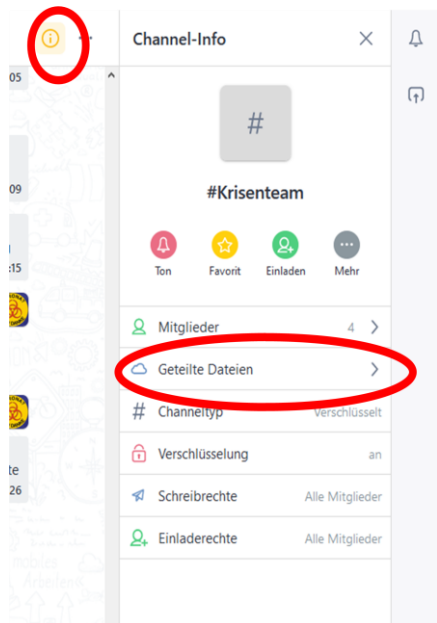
05
09
15
te
26

Channel-Info

#

#Krisenteam

Ton
Favorit
Einladen
Mehr

Mitglieder 4
Geteilte Dateien
Channeltyp Verschlüsselt
Verschlüsselung an
Schreibrechte Alle Mitglieder
Einladerechte Alle Mitglieder